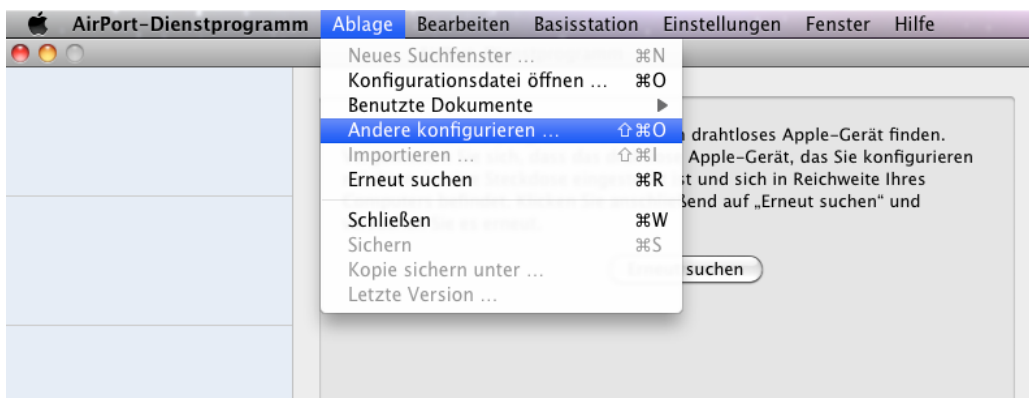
AirPort-Dienstprogramm Ablage Bearbeiten Basisstation Einstellungen Fenster Hilfe

Neues Suchfenster … ⌘N
Konfigurationsdatei öffnen … ⌘O
Benutzte Dokumente ▶
Andere konfigurieren … ⇧⌘O
Importieren … ⇧⌘I
Erneut suchen ⌘R
Schließen ⌘W
Sichern ⌘S
Kopie sichern unter …
Letzte Version …

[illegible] drahtloses Apple-Gerät finden. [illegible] Apple-Gerät, das Sie konfigurieren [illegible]st und sich in Reichweite Ihres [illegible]ßend auf „Erneut suchen“ und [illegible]

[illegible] suchen